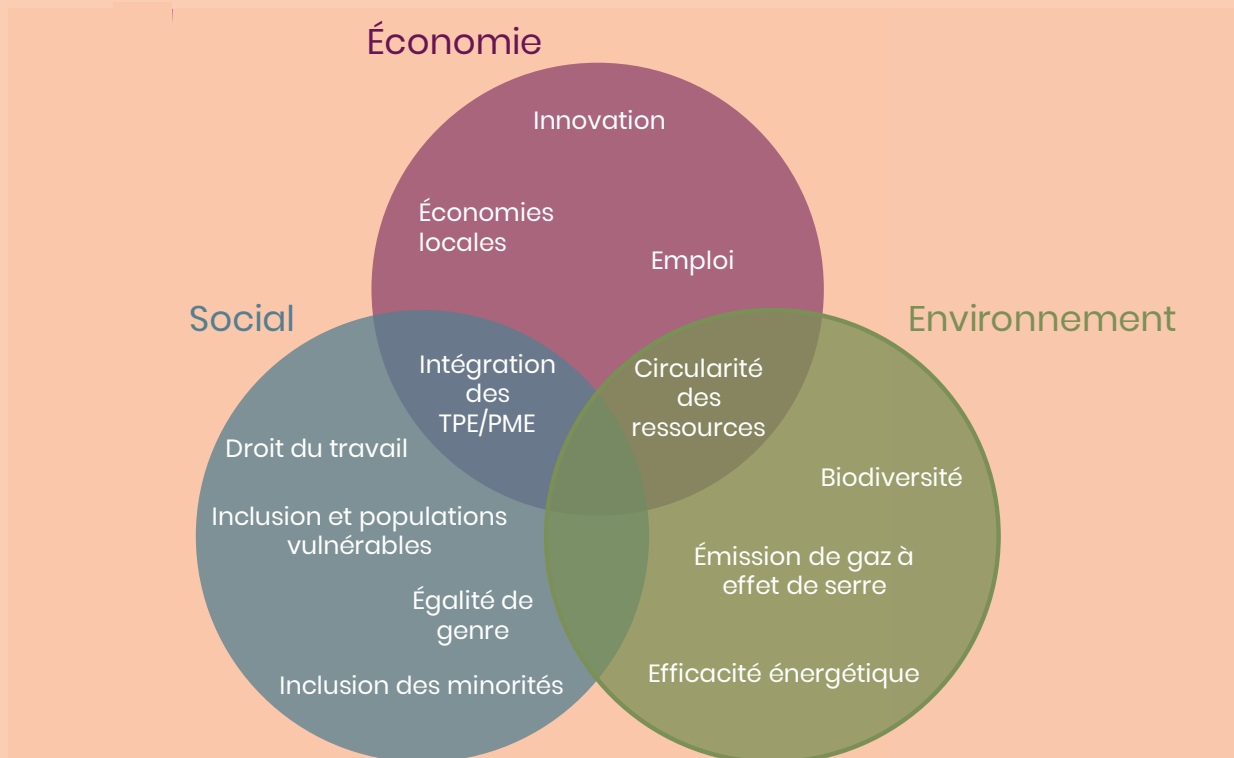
Économie

Innovation

Économies locales

Emploi

Social

Environnement

Intégration des TPE/PME

Circularité des ressources

Droit du travail

Biodiversité

Inclusion et populations vulnérables

Émission de gaz à effet de serre

Égalité de genre

Efficacité énergétique

Inclusion des minorités